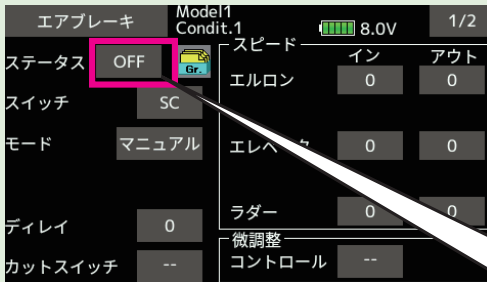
エアブレーキ

Model1
Condit.1

8.0V

1/2

ステータス

OFF

Gr.

スイッチ

SC

モード

マニュアル

ディレイ

0

カットスイッチ

--

スピード

イン

アウト

エルロン

0

0

エレベー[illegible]

0

0

ラダー

0

0

微調整

コントロール

--